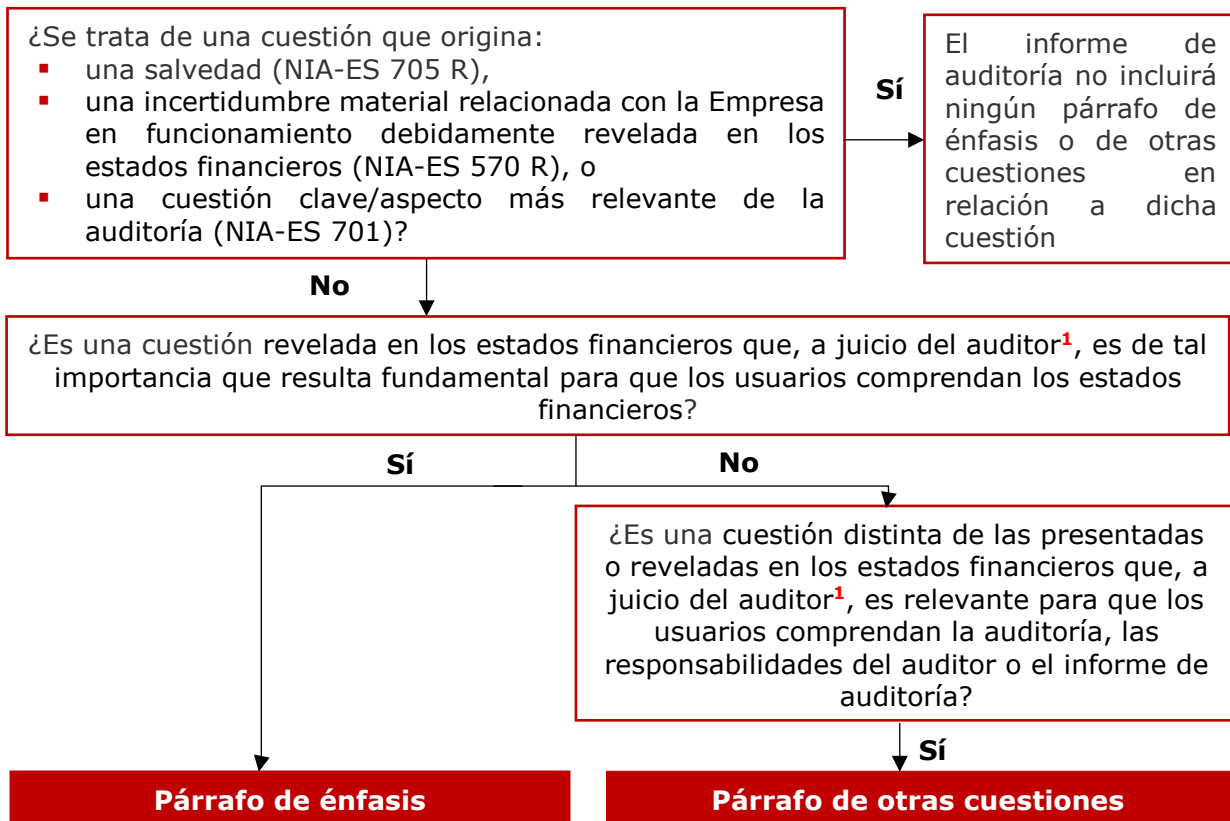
¿Se trata de una cuestión que origina:
- una salvedad (NIA-ES 705 R),
- una incertidumbre material relacionada con la Empresa en funcionamiento debidamente revelada en los estados financieros (NIA-ES 570 R), o
- una cuestión clave/aspecto más relevante de la auditoría (NIA-ES 701)?

Sí

El informe de auditoría no incluirá ningún párrafo de énfasis o de otras cuestiones en relación a dicha cuestión

No

¿Es una cuestión revelada en los estados financieros que, a juicio del auditor$^1$, es de tal importancia que resulta fundamental para que los usuarios comprendan los estados financieros?

Sí

No

¿Es una cuestión distinta de las presentadas o reveladas en los estados financieros que, a juicio del auditor$^1$, es relevante para que los usuarios comprendan la auditoría, las responsabilidades del auditor o el informe de auditoría?

Sí

Párrafo de énfasis

Párrafo de otras cuestiones